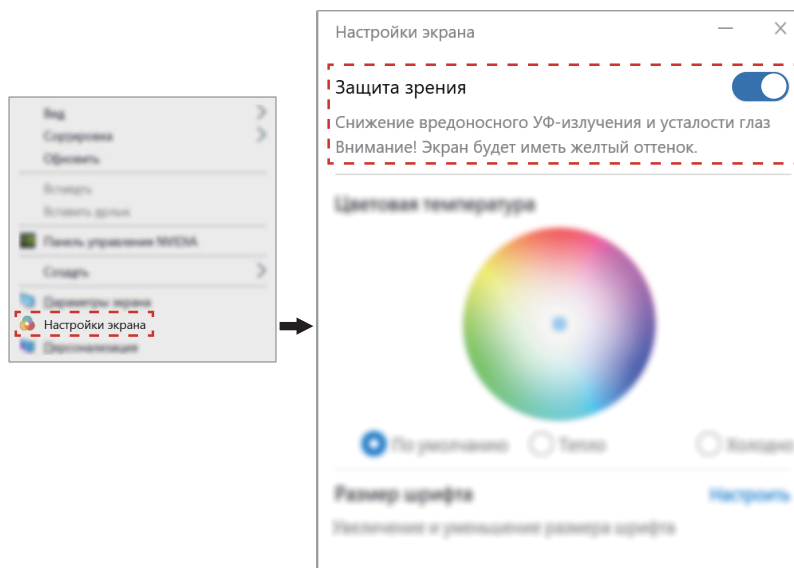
Вид
Сортировка
Обновить
Вставить
Вставить ярлык
Панель управления NVIDIA
Создать
Параметры экрана
Настройки экрана
Персонализация

Настройки экрана

Защита зрения
Снижение вредоносного УФ-излучения и усталости глаз
Внимание! Экран будет иметь желтый оттенок.

Цветовая температура

По умолчанию
Тепло
Холодно

Размер шрифта
Настроить
Увеличение и уменьшение размера шрифта